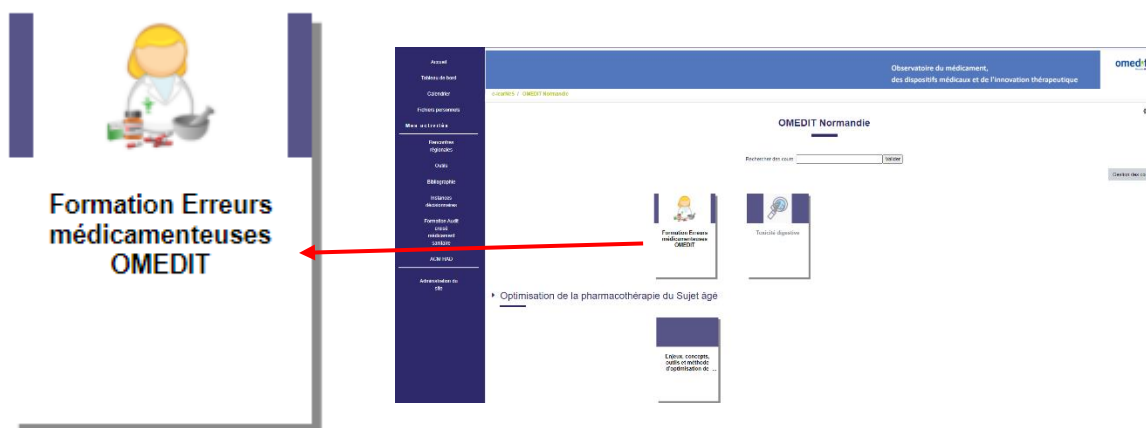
Formation Erreurs médicamenteuses OMEDIT

Accueil
Tableau de bord
Calendrier
Fichiers personnels
Mes activités
Rencontres régionales
Outils
Bibliographie
Instances décisionnelles
Formation Audit circuit médicament cuisiné
AUM HAD
Administration du site

Observatoire du médicament, des dispositifs médicaux et de l'innovation thérapeutique
omed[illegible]

e-cahiers / OMEDIT Normandie

OMEDIT Normandie

Rechercher des cours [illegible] Valider

Gestion des c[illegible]

Formation Erreurs médicamenteuses OMEDIT

Toxicité digestive

Optimisation de la pharmacothérapie du Sujet âgé

Enjeux, concepts, outils et méthode d'optimisation de ...